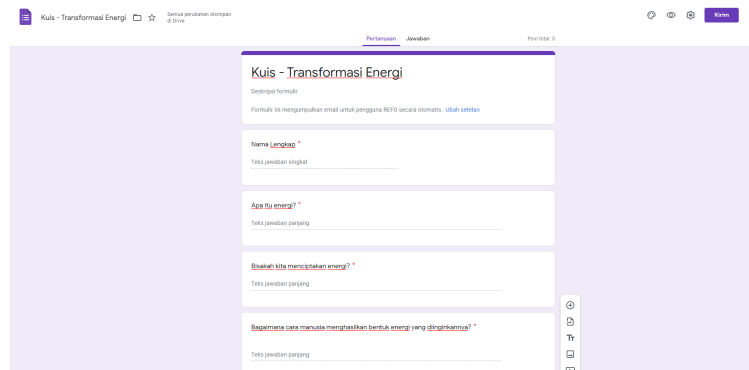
Kuis - Transformasi Energi

Semua perubahan disimpan di Drive

Kirim

Pertanyaan Jawaban

Poin total: 0

Kuis - Transformasi Energi

Deskripsi formulir

Formulir ini mengumpulkan email untuk pengguna REFO secara otomatis. Ubah setelan

Nama Lengkap *

Teks jawaban singkat

Apa itu energi? *

Teks jawaban panjang

Bisakah kita menciptakan energi? *

Teks jawaban panjang

Bagaimana cara manusia menghasilkan bentuk energi yang diinginkannya? *

Teks jawaban panjang